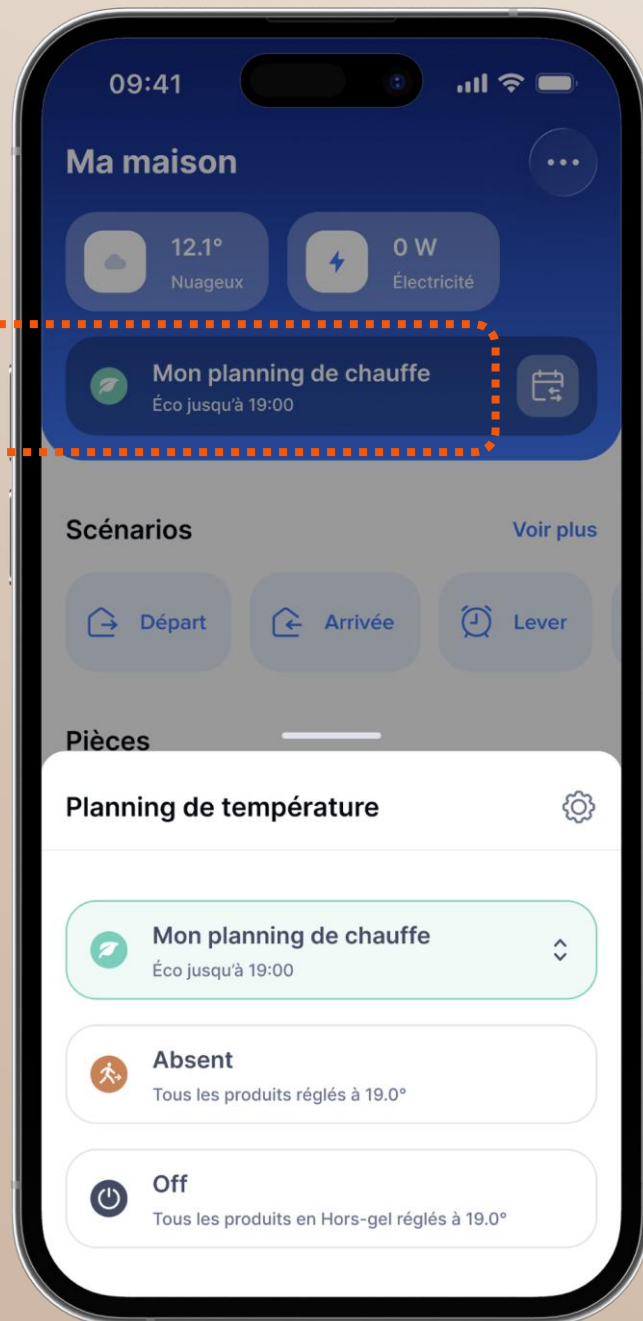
09:41

Ma maison

12.1°
Nuageux

0 W
Électricité

Mon planning de chauffe
Éco jusqu'à 19:00

Scénarios

Voir plus

Départ

Arrivée

Lever

Pièces

Planning de température

Mon planning de chauffe
Éco jusqu'à 19:00

Absent
Tous les produits réglés à 19.0°

Off
Tous les produits en Hors-gel réglés à 19.0°